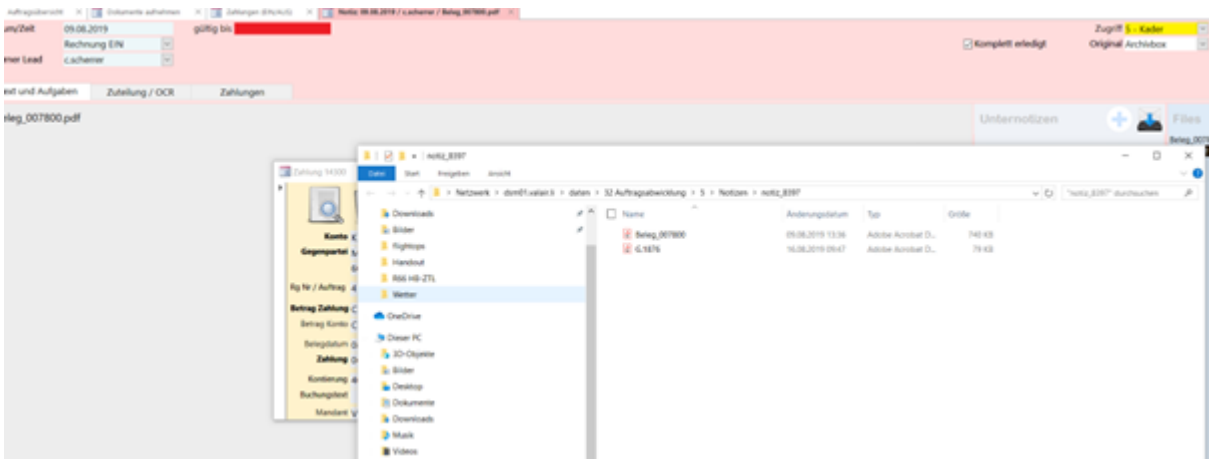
Auftragsübersicht × | Dokumente aufnehmen × | Zahlungen (EIN/AUS) × | Notiz: 09.08.2019 / c.scherer / Beleg_007800.pdf ×

um/Zeit 09.08.2019 gültig bis
Rechnung EIN
ner Lead c.scherer

Zugriff 5 - Kader
Komplett erledigt Original Archivbox

ext und Aufgaben Zuteilung / OCR Zahlungen

eleg_007800.pdf

Unternotizen Files
Beleg_007

Zahlung 14300
Konto
Gegenpartei
Rg Nr / Auftrag
Betrag Zahlung
Betrag Konto
Belegdatum
Zahlung
Kontierung
Buchungstext
Mandant

notiz_8397
Datei Start Freigeben Ansicht
> Netzwerk > dsm01.valair.li > daten > 32 Auftragsabwicklung > 5 > Notizen > notiz_8397
"notiz_8397" durchsuchen

Downloads
Bilder
Flightops
Handout
R66 HB-ZTL
Wetter
OneDrive
Dieser PC
3D-Objekte
Bilder
Desktop
Dokumente
Downloads
Musik
Videos

| Name | Änderungsdatum | Typ | Größe |
|---|---|---|---|
| Beleg_007800 | 09.08.2019 13:36 | Adobe Acrobat D... | 740 KB |
| G.1876 | 16.08.2019 09:47 | Adobe Acrobat D... | 79 KB |